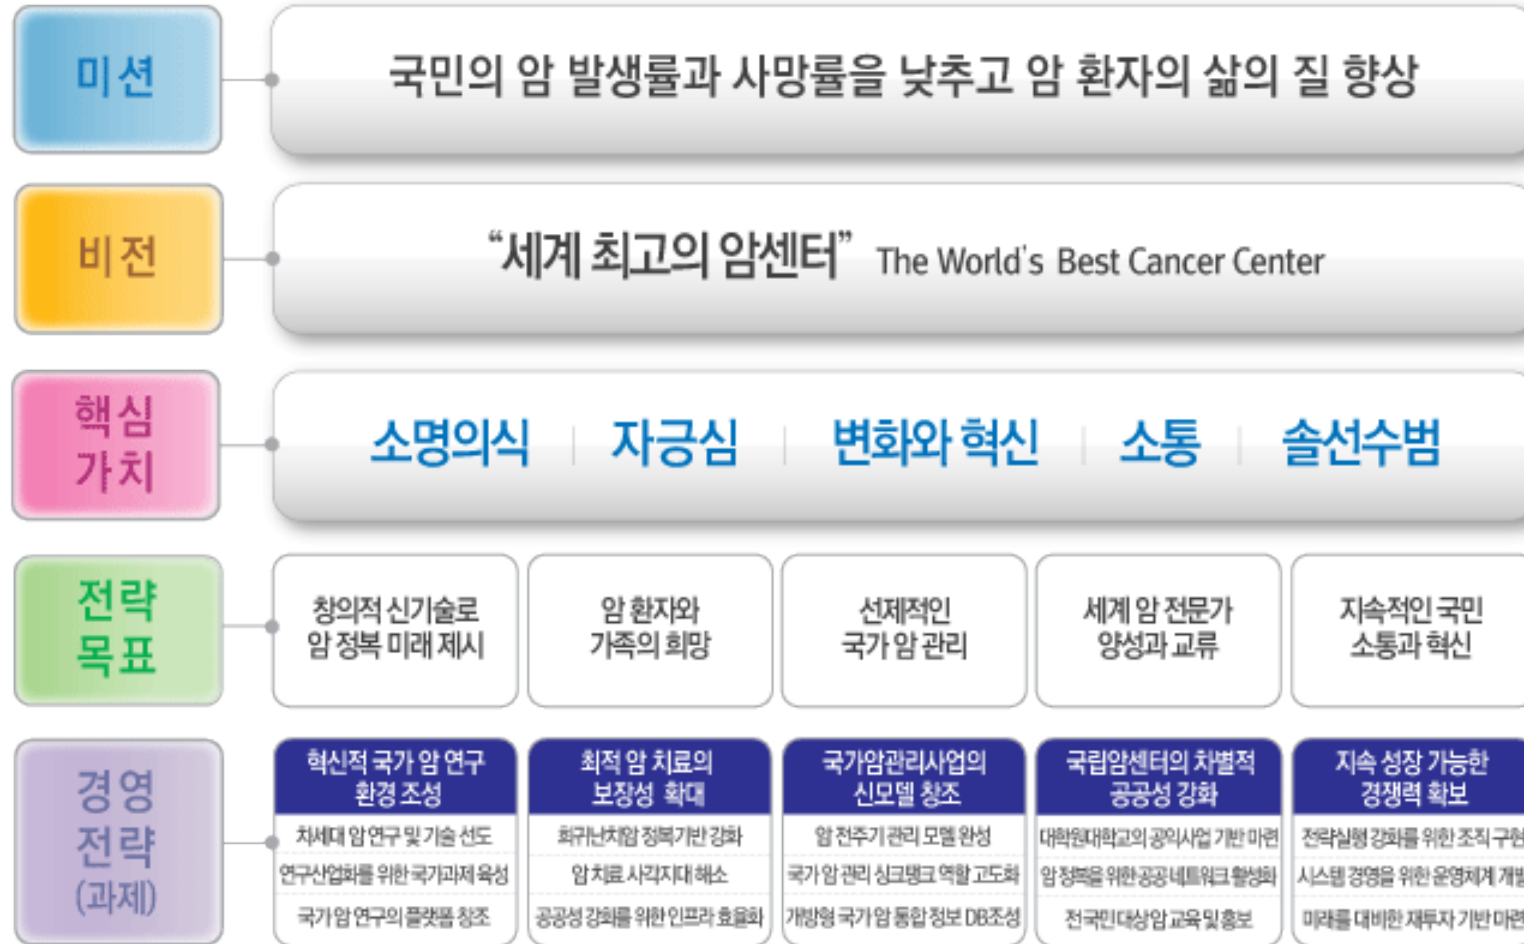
미션

국민의 암 발생률과 사망률을 낮추고 암 환자의 삶의 질 향상

비전

"세계 최고의 암센터" The World's Best Cancer Center

핵심 가치

소명의식 | 자긍심 | 변화와 혁신 | 소통 | 솔선수범

전략 목표

| 창의적 신기술로 암 정복 미래 제시 | 암 환자와 가족의 희망 | 선제적인 국가 암 관리 | 세계 암 전문가 양성과 교류 | 지속적인 국민 소통과 혁신 |
|---|---|---|---|---|

경영 전략 (과제)

| 혁신적 국가 암 연구 환경 조성 | 최적 암 치료의 보장성 확대 | 국가암관리사업의 신모델 창조 | 국립암센터의 차별적 공공성 강화 | 지속 성장 가능한 경쟁력 확보 |
|---|---|---|---|---|
| 차세대 암 연구 및 기술 선도 | 희귀난치암 정복기반 강화 | 암 전주기 관리 모델 완성 | 대학원대학교의 공익사업 기반 마련 | 전략실행 강화를 위한 조직 구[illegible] |
| 연구산업화를 위한 국가과제 육성 | 암치료 사각지대 해소 | 국가 암 관리 싱크탱크 역할 고도화 | 암 정복을 위한 공공 네트워크 활성화 | 시스템 경영을 위한 운영체계 개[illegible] |
| 국가 암 연구의 플랫폼 창조 | 공공성 강화를 위한 인프라 효율화 | 개방형 국가 암 통합 정보 DB조성 | 전국민 대상 암 교육 및 홍보 | 미래를 대비한 재투자 기반 마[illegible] |